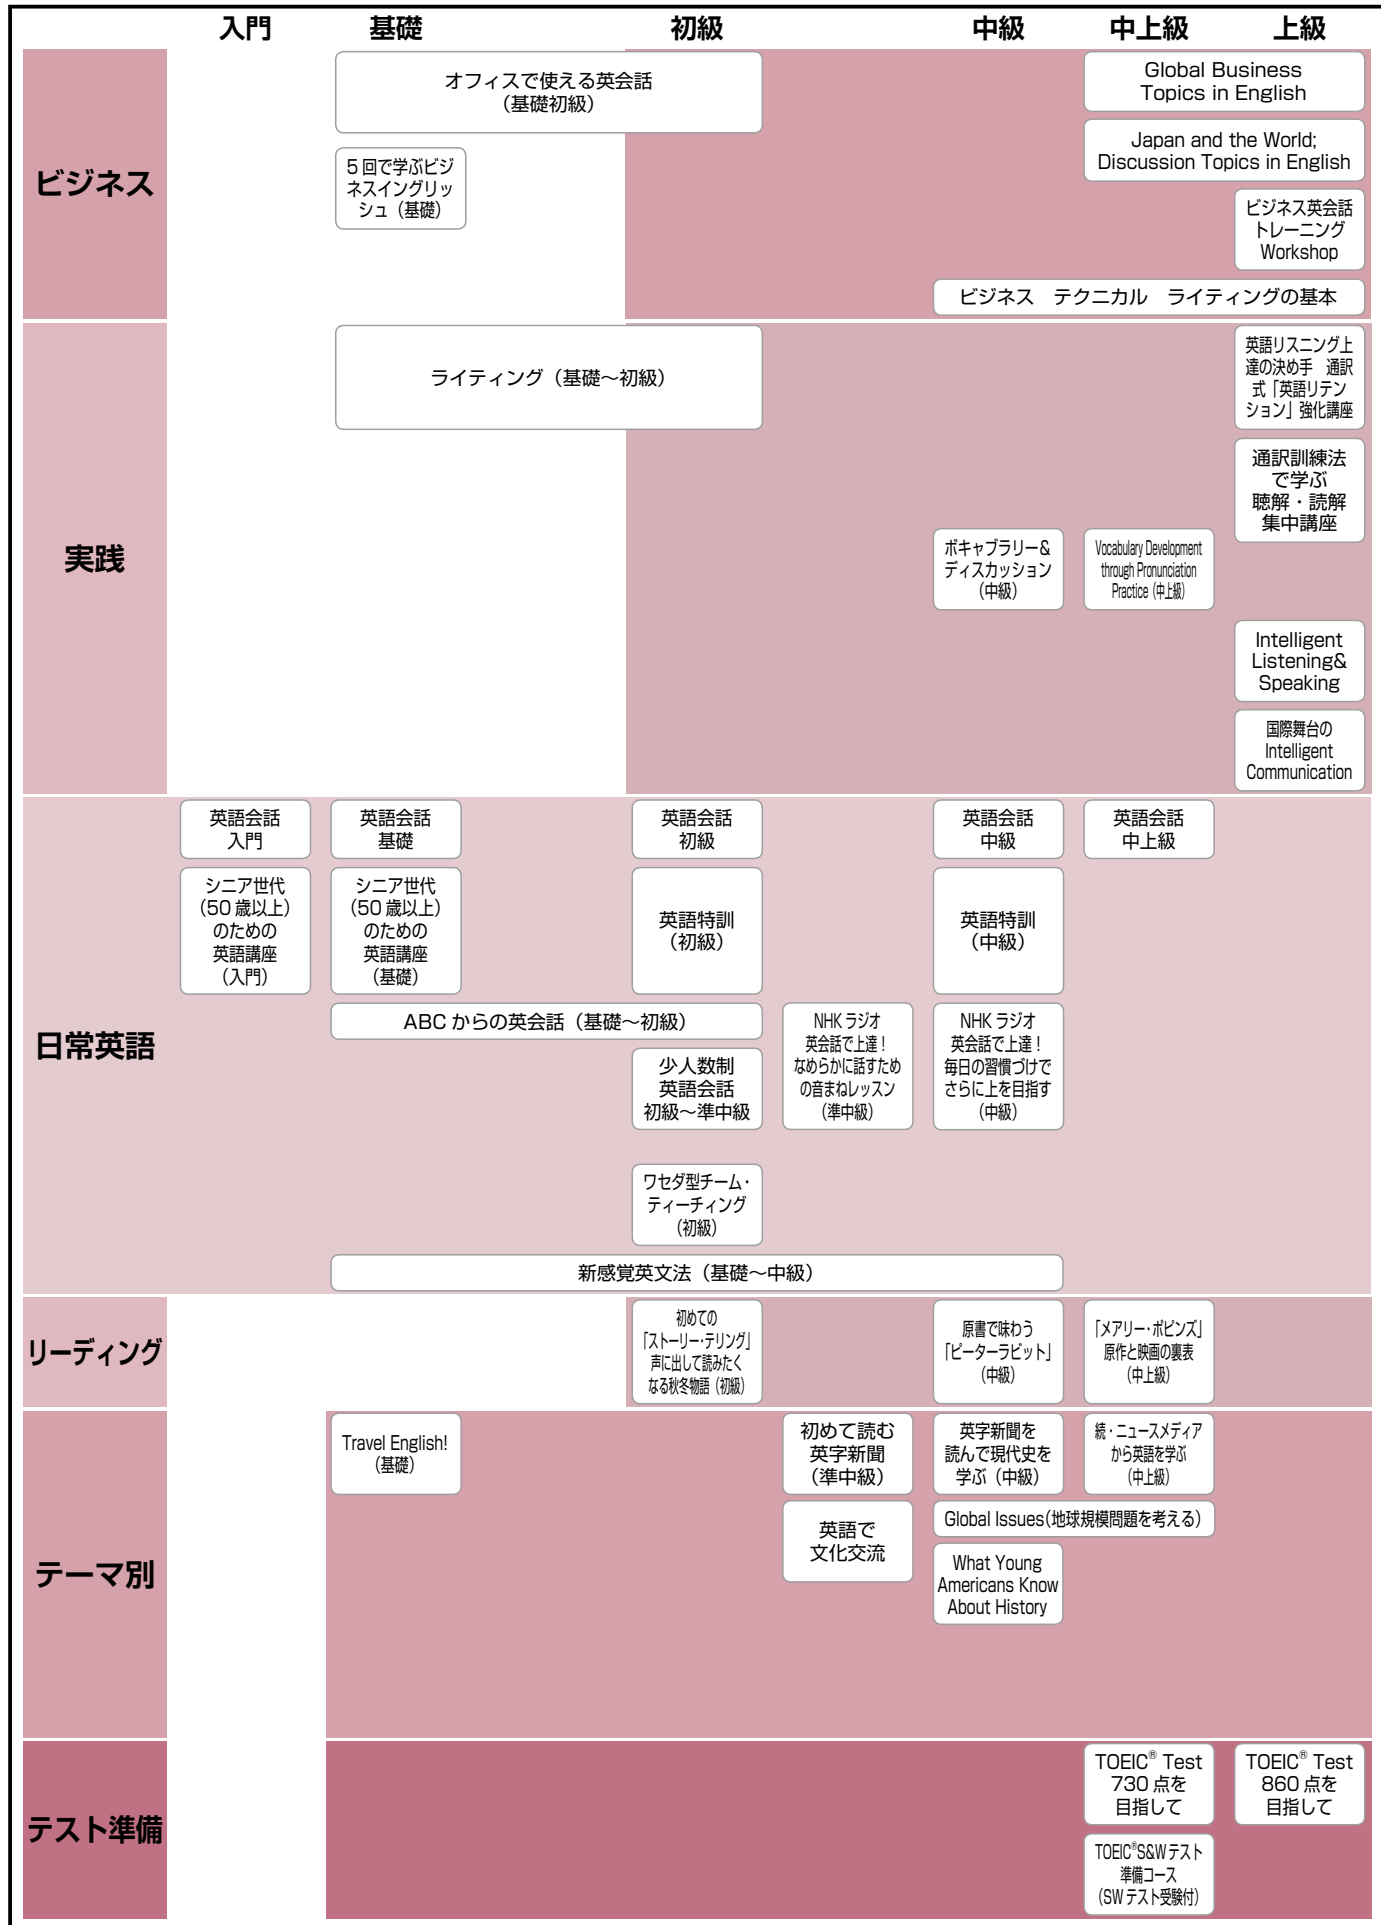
入門 基礎 初級 中級 中上級 上級

ビジネス

オフィスで使える英会話（基礎初級）

5回で学ぶビジネスイングリッシュ（基礎）

Global Business Topics in English

Japan and the World; Discussion Topics in English

ビジネス英会話トレーニング Workshop

ビジネス　テクニカル　ライティングの基本

実践

ライティング（基礎～初級）

英語リスニング上達の決め手　通訳式「英語リテンション」強化講座

通訳訓練法で学ぶ聴解・読解集中講座

ボキャブラリー&ディスカッション（中級）

Vocabulary Development through Pronunciation Practice（中上級）

Intelligent Listening& Speaking

国際舞台の Intelligent Communication

日常英語

英語会話入門

英語会話基礎

英語会話初級

英語会話中級

英語会話中上級

シニア世代（50歳以上）のための英語講座（入門）

シニア世代（50歳以上）のための英語講座（基礎）

英語特訓（初級）

英語特訓（中級）

ABCからの英会話（基礎～初級）

NHKラジオ英会話で上達！なめらかに話すための音まねレッスン（準中級）

NHKラジオ英会話で上達！毎日の習慣づけでさらに上を目指す（中級）

少人数制英語会話初級～準中級

ワセダ型チーム・ティーチング（初級）

新感覚英文法（基礎～中級）

リーディング

初めての「ストーリー・テリング」声に出して読みたくなる秋冬物語（初級）

原書で味わう「ピーターラビット」（中級）

「メアリー・ポピンズ」原作と映画の裏表（中上級）

テーマ別

Travel English!（基礎）

初めて読む英字新聞（準中級）

英字新聞を読んで現代史を学ぶ（中級）

続・ニューメディアから英語を学ぶ（中上級）

英語で文化交流

Global Issues（地球規模問題を考える）

What Young Americans Know About History

テスト準備

TOEIC® Test 730点を目指して

TOEIC® Test 860点を目指して

TOEIC®S&Wテスト準備コース（SWテスト受験付）